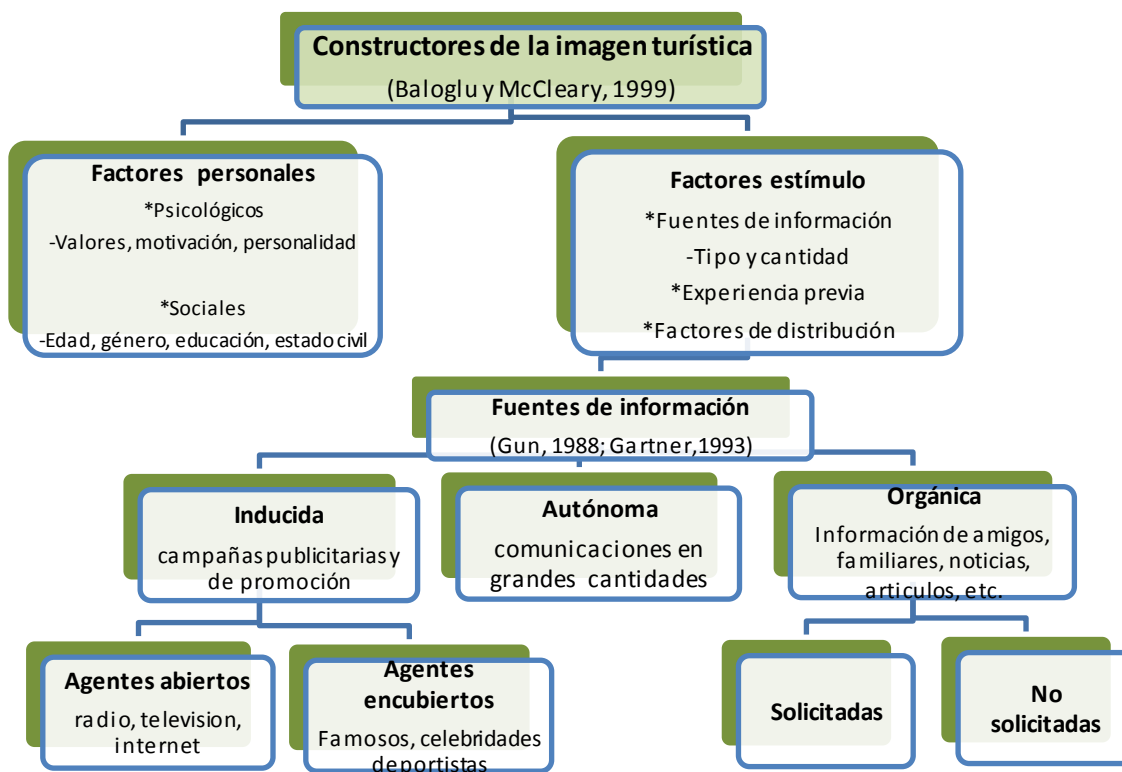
Constructores de la imagen turística
(Baloglu y McCleary, 1999)

Factores personales
*Psicológicos
-Valores, motivación, personalidad

*Sociales
-Edad, género, educación, estado civil

Factores estímulo
*Fuentes de información
-Tipo y cantidad
*Experiencia previa
*Factores de distribución

Fuentes de información
(Gun, 1988; Gartner,1993)

Inducida
campañas publicitarias y de promoción

Autónoma
comunicaciones en grandes cantidades

Orgánica
Información de amigos, familiares, noticias, articulos, etc.

Agentes abiertos
radio, television, internet

Agentes encubiertos
Famosos, celebridades deportistas

Solicitadas

No solicitadas